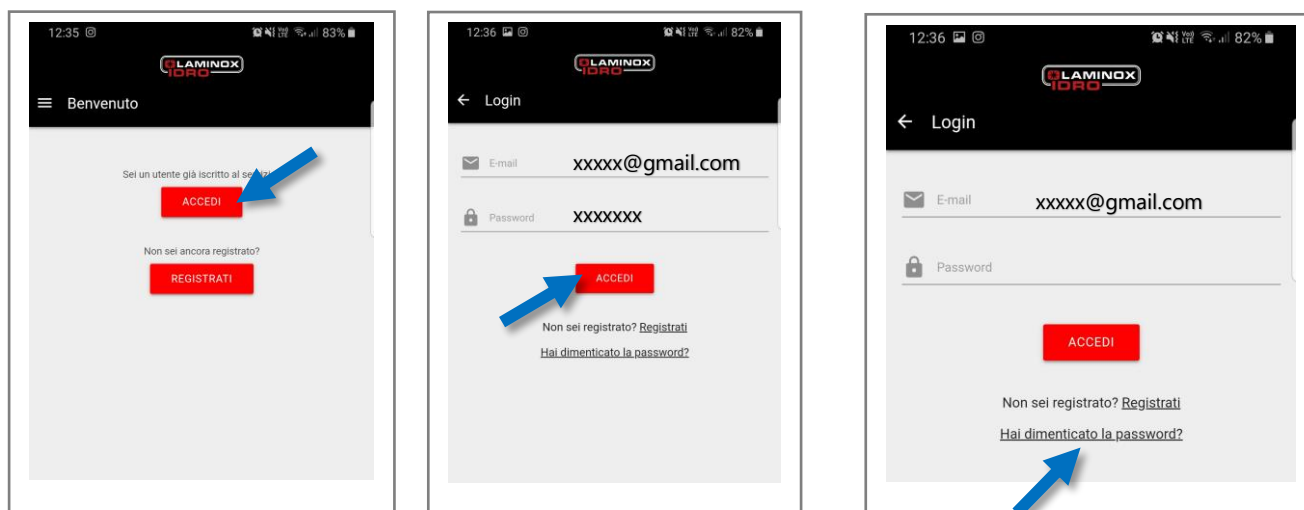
12:35 83%

LAMINOX IDRO

Benvenuto

Sei un utente già iscritto al se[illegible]?

ACCEDI

Non sei ancora registrato?

REGISTRATI

12:36 82%

LAMINOX IDRO

Login

E-mail xxxxx@gmail.com

Password XXXXXXX

ACCEDI

Non sei registrato? Registrati

Hai dimenticato la password?

12:36 82%

LAMINOX IDRO

Login

E-mail xxxxx@gmail.com

Password

ACCEDI

Non sei registrato? Registrati

Hai dimenticato la password?